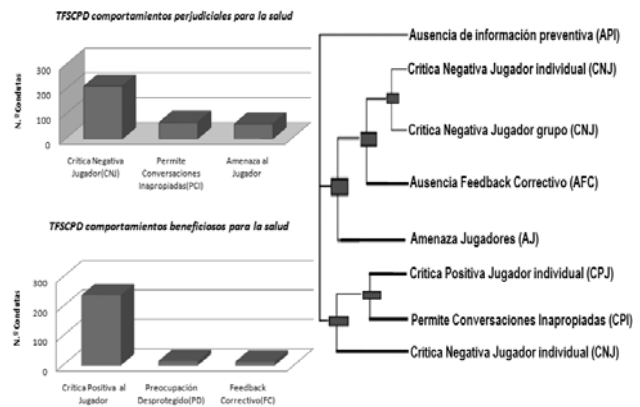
TFSCPD comportamientos perjudiciales para la salud

N.º Conductas

300
200
100
0

Critica Negativa Jugador(CNJ)
Permite Conversaciones Inapropiadas(PCI)
Amenaza al Jugador

TFSCPD comportamientos beneficiosos para la salud

N.º Conductas

300
200
100
0

Critica Positiva al Jugador
Preocupación Desprotegido(PD)
Feedback Correctivo(FC)

Ausencia de información preventiva (API)
Critica Negativa Jugador individual (CNJ)
Critica Negativa Jugador grupo (CNJ)
Ausencia Feedback Correctivo (AFC)
Amenaza Jugadores (AJ)
Critica Positiva Jugador individual (CPJ)
Permite Conversaciones Inapropiadas (CPI)
Critica Negativa Jugador individual (CNJ)